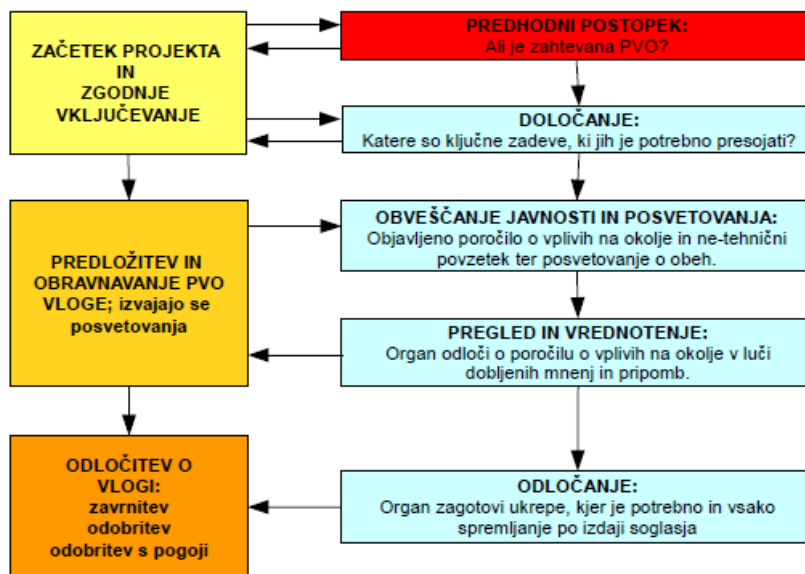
ZAČETEK PROJEKTA IN ZGODNJE VKLJUČEVANJE

PREDHODNI POSTOPEK:
Ali je zahtevana PVO?

DOLOČANJE:
Katere so ključne zadeve, ki jih je potrebno presojati?

PREDLOŽITEV IN OBRAVNAVANJE PVO VLOGE; izvajajo se posvetovanja

OBVEŠČANJE JAVNOSTI IN POSVETOVANJA:
Objavljeno poročilo o vplivih na okolje in ne-tehnični povzetek ter posvetovanje o obeh.

PREGLED IN VREDNOTENJE:
Organ odloči o poročilu o vplivih na okolje v luči dobljenih mnenj in pripomb.

ODLOČITEV O VLOGI:
zavrnitev
odobritev
odobritev s pogoji

ODLOČANJE:
Organ zagotovi ukrepe, kjer je potrebno in vsako spremljanje po izdaji soglasja